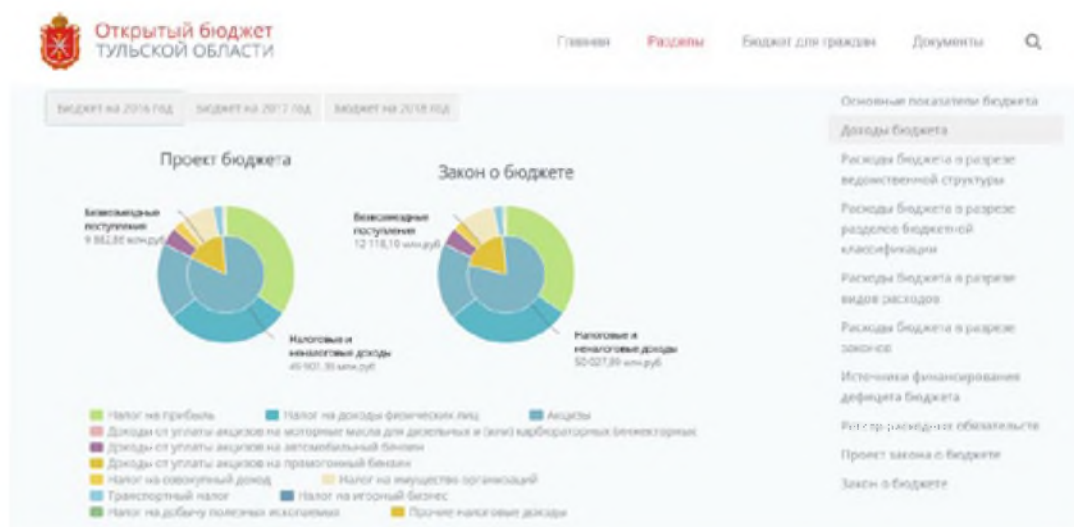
Открытый бюджет
ТУЛЬСКОЙ ОБЛАСТИ

Главная Разделы Бюджет для граждан Документы

Бюджет на 2016 год Бюджет на 2017 год Бюджет на 2018 год

Проект бюджета

Безвозмездные поступления
9 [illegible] млн.руб

Налоговые и неналоговые доходы
49 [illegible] млн.руб

Закон о бюджете

Безвозмездные поступления
12 118,10 млн.руб

Налоговые и неналоговые доходы
50 027,89 млн.руб

Налог на прибыль
Налог на доходы физических лиц
Акцизы
Доходы от уплаты акцизов на моторные масла для дизельных и (или) карбюраторных (инжекторных
Доходы от уплаты акцизов на автомобильный бензин
Доходы от уплаты акцизов на прямогонный бензин
Налог на совокупный доход
Налог на имущество организаций
Транспортный налог
Налог на игорный бизнес
Налог на добычу полезных ископаемых
Прочие налоговые доходы

Основные показатели бюджета
Доходы бюджета
Расходы бюджета в разрезе ведомственной структуры
Расходы бюджета в разрезе разделов бюджетной классификации
Расходы бюджета в разрезе видов расходов
Расходы бюджета в разрезе законов
Источники финансирования дефицита бюджета
Реестр расходных обязательств
Проект закона о бюджете
Закон о бюджете